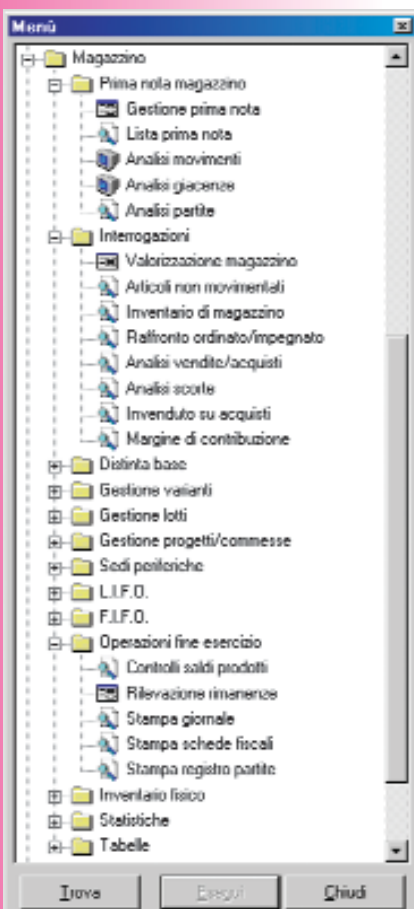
Menù

Magazzino
Prima nota magazzino
Gestione prima nota
Lista prima nota
Analisi movimenti
Analisi giacenze
Analisi partite
Interrogazioni
Valorizzazione magazzino
Articoli non movimentati
Inventario di magazzino
Raffronto ordinato/impegnato
Analisi vendite/acquisti
Analisi scorte
Invenduto su acquisti
Margine di contribuzione
Distinta base
Gestione varianti
Gestione lotti
Gestione progetti/commesse
Sedi periferiche
L.I.F.O.
F.I.F.O.
Operazioni fine esercizio
Controlli saldi prodotti
Rilevazione rimanenze
Stampa giornale
Stampa schede fiscali
Stampa registro partite
Inventario fisico
Statistiche
Tabelle

Trova | Esegui | Chiudi